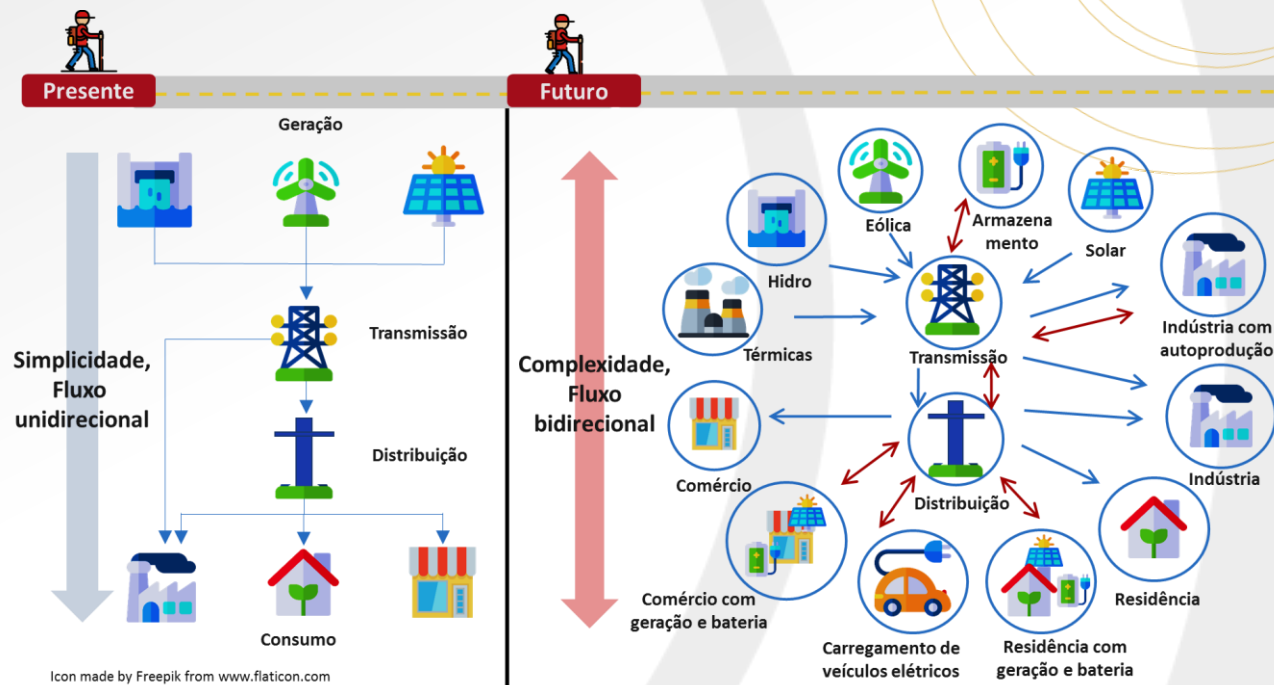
Presente

Geração

Transmissão

Simplicidade, Fluxo unidirecional

Distribuição

Consumo

Icon made by Freepik from www.flaticon.com

Futuro

Eólica

Armazena mento

Solar

Hidro

Térmicas

Transmissão

Indústria com autoprodução

Complexidade, Fluxo bidirecional

Comércio

Distribuição

Indústria

Residência

Comércio com geração e bateria

Carregamento de veículos elétricos

Residência com geração e bateria